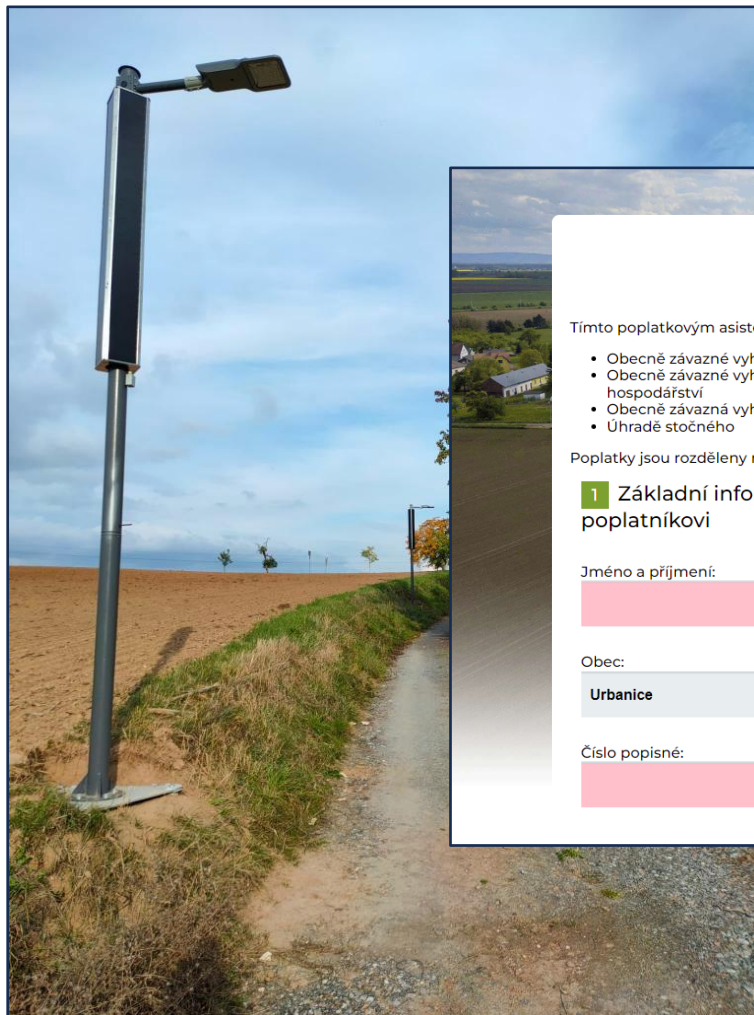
Tímto poplatkovým asist

• Obecně závazné vyh
• Obecně závazné vyh hospodářství
• Obecně závazná vyh
• Úhradě stočného

Poplatky jsou rozděleny

1 Základní info poplatníkovi

Jméno a příjmení:

Obec:

Urbanice

Číslo popisné: